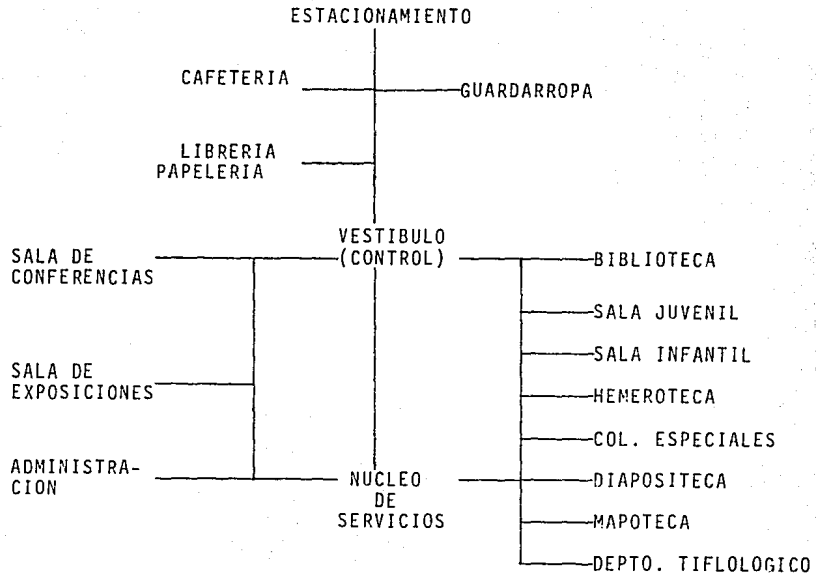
ESTACIONAMIENTO

CAFETERIA

GUARDARROPA

LIBRERIA PAPELERIA

SALA DE CONFERENCIAS

VESTIBULO (CONTROL)

BIBLIOTECA

SALA JUVENIL

SALA INFANTIL

SALA DE EXPOSICIONES

HEMEROTECA

COL. ESPECIALES

ADMINISTRACION

NUCLEO DE SERVICIOS

DIAPOSITECA

MAPOTECA

DEPTO. TIFLOLOGICO